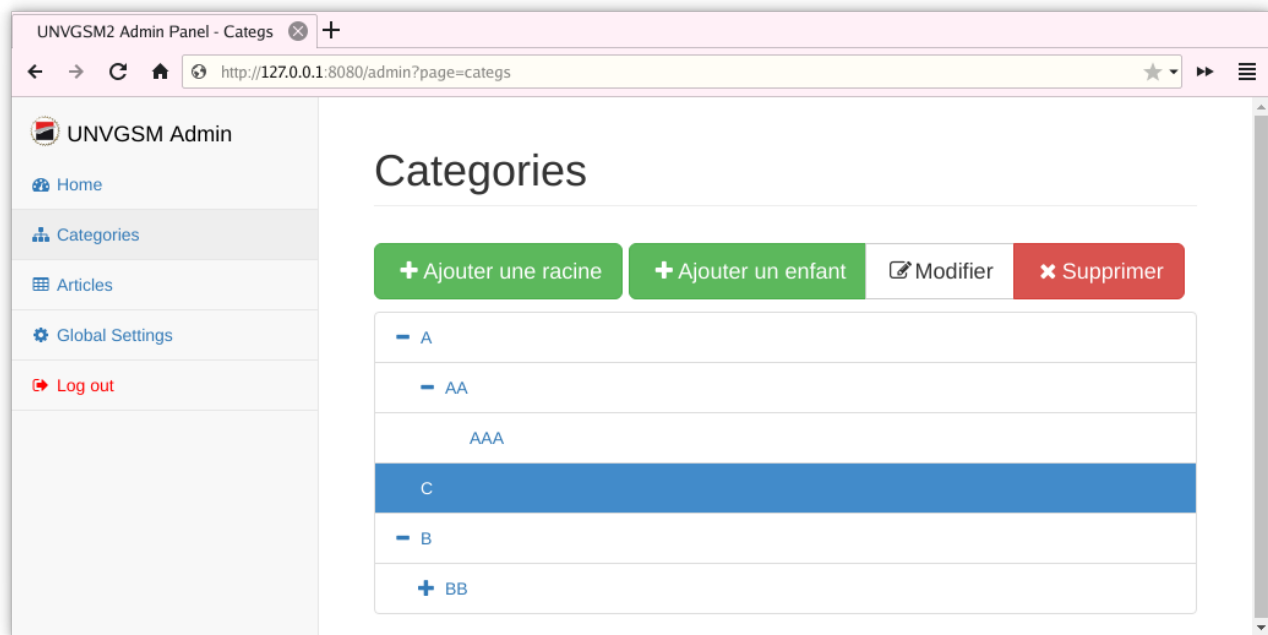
UNVGSM2 Admin Panel - Categs

http://127.0.0.1:8080/admin?page=categs

UNVGSM Admin

Home

Categories

Articles

Global Settings

Log out

Categories

+ Ajouter une racine

+ Ajouter un enfant

Modifier

✖ Supprimer

− A

− AA

AAA

C

− B

+ BB